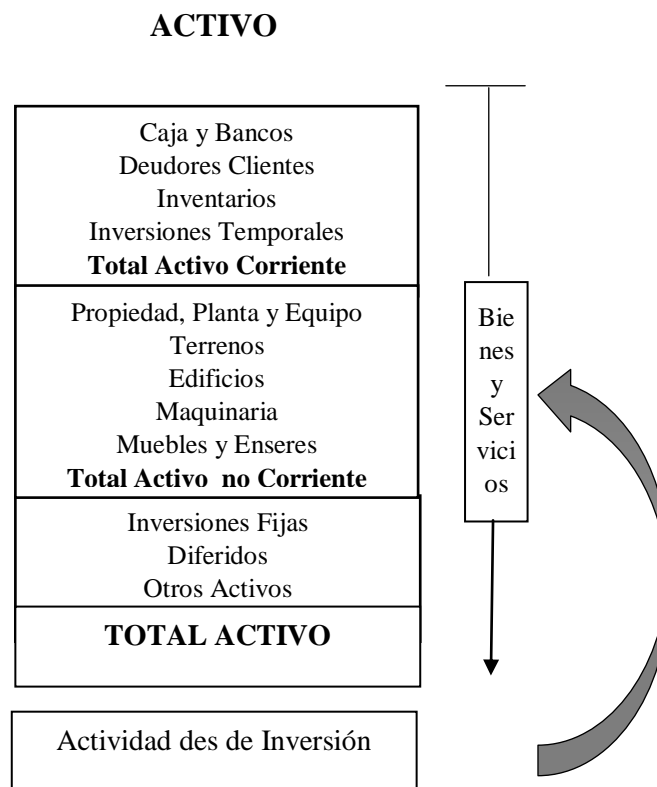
**ACTIVO**

Caja y Bancos
Deudores Clientes
Inventarios
Inversiones Temporales
**Total Activo Corriente**

Propiedad, Planta y Equipo
Terrenos
Edificios
Maquinaria
Muebles y Enseres
**Total Activo no Corriente**

Inversiones Fijas
Diferidos
Otros Activos

**TOTAL ACTIVO**

Bie nes y Ser vici os

Actividad des de Inversión